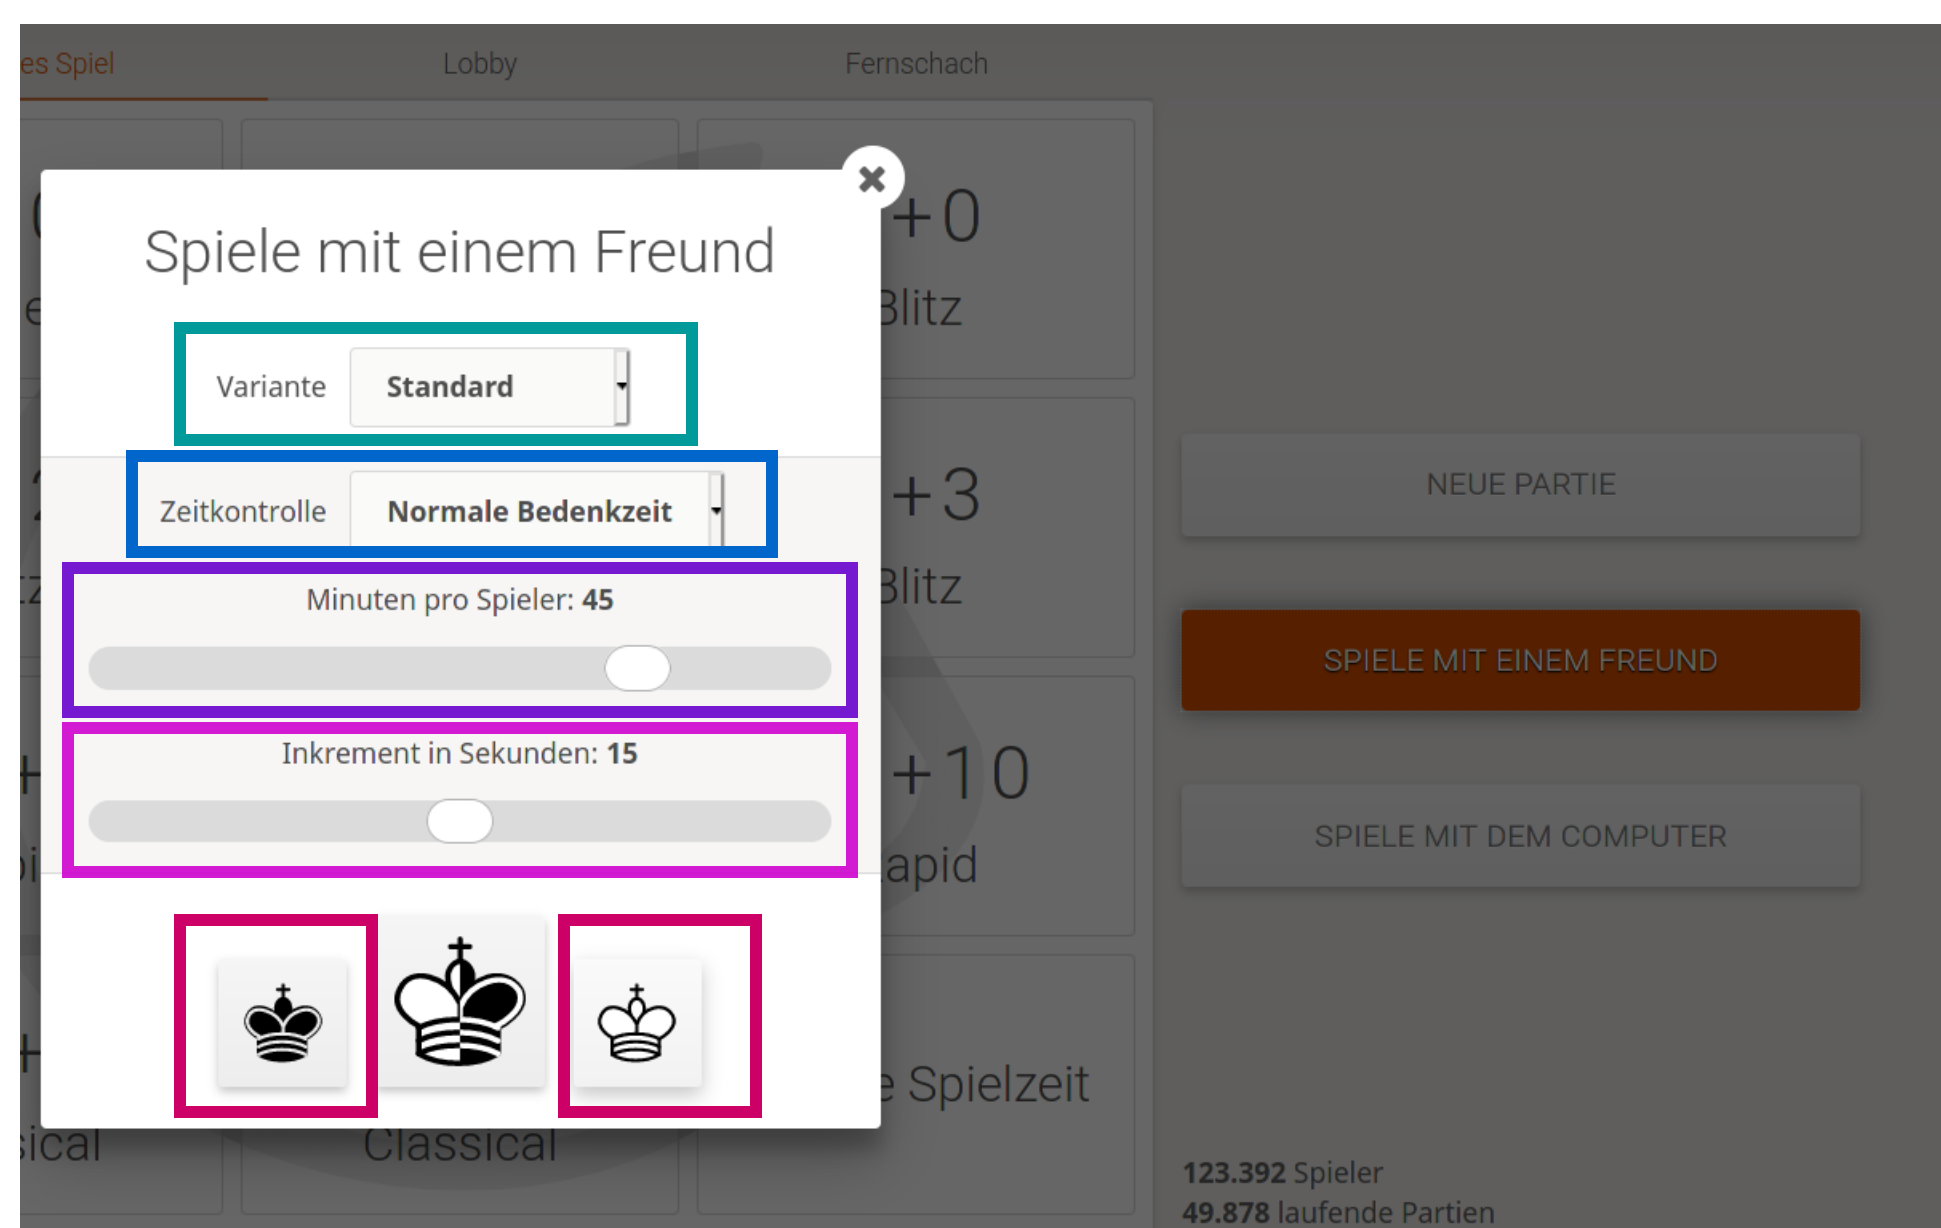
es Spiel

Lobby

Fernschach

×

Spiele mit einem Freund

Variante Standard

Zeitkontrolle Normale Bedenkzeit

Minuten pro Spieler: **45**

Inkrement in Sekunden: **15**

♚ ♔

+0

Blitz

+3

Blitz

+10

apid

e Spielzeit

sical

Classical

NEUE PARTIE

SPIELE MIT EINEM FREUND

SPIELE MIT DEM COMPUTER

**123.392** Spieler
**49.878** laufende Partien